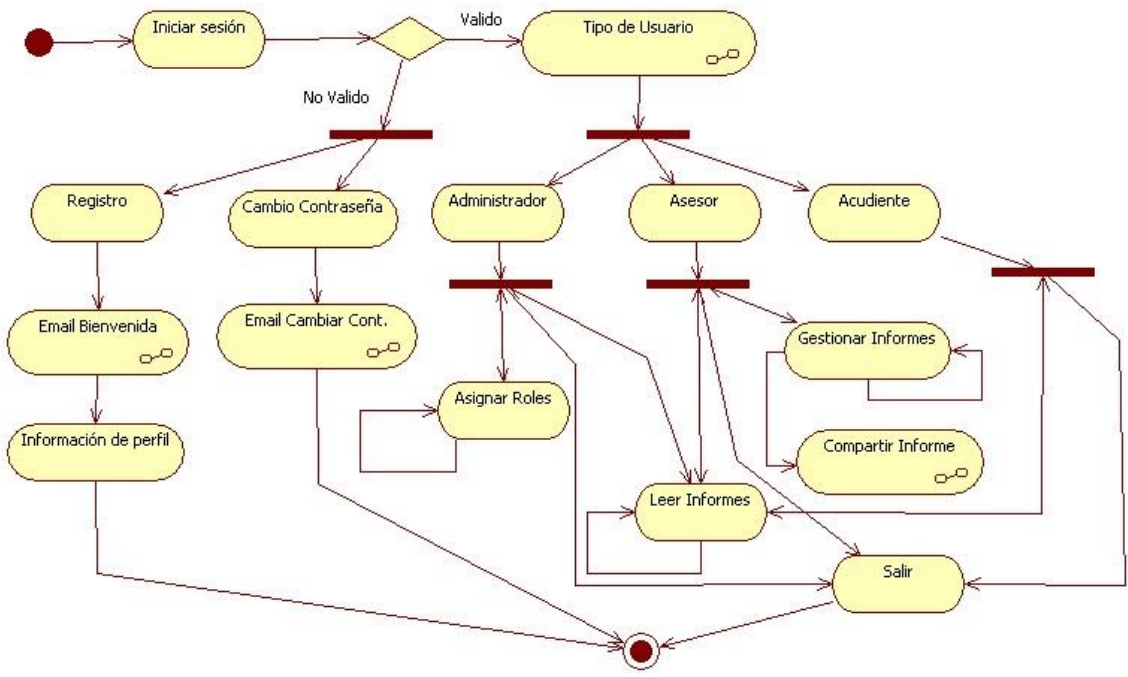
Iniciar sesión

Valido

Tipo de Usuario

No Valido

Registro

Cambio Contraseña

Administrador

Asesor

Acudiente

Email Bienvenida

Email Cambiar Cont.

Gestionar Informes

Asignar Roles

Información de perfil

Compartir Informe

Leer Informes

Salir